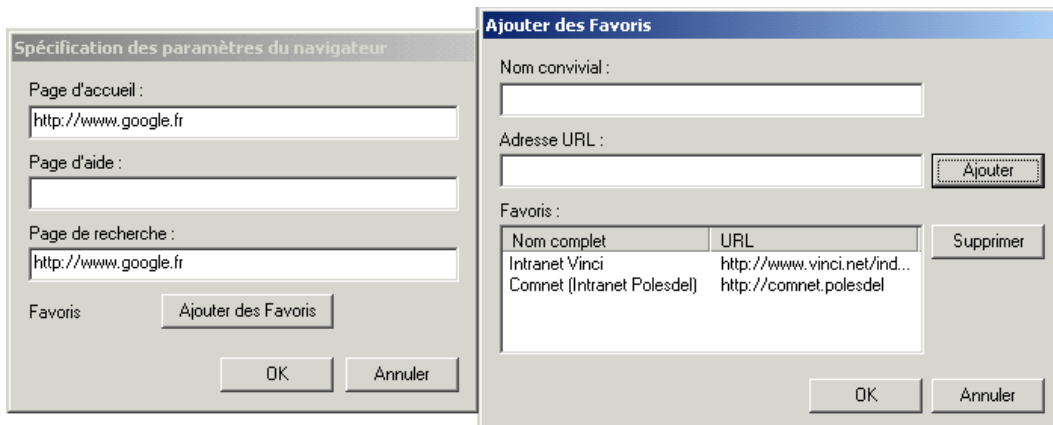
Spécification des paramètres du navigateur

Page d'accueil :

http://www.google.fr

Page d'aide :

Page de recherche :

http://www.google.fr

Favoris

Ajouter des Favoris

OK

Annuler

Ajouter des Favoris

Nom convivial :

Adresse URL :

Ajouter

Favoris :

| Nom complet | URL |
|---|---|
| Intranet Vinci | http://www.vinci.net/ind... |
| Comnet (Intranet Polesdel) | http://comnet.polesdel |

Supprimer

OK

Annuler